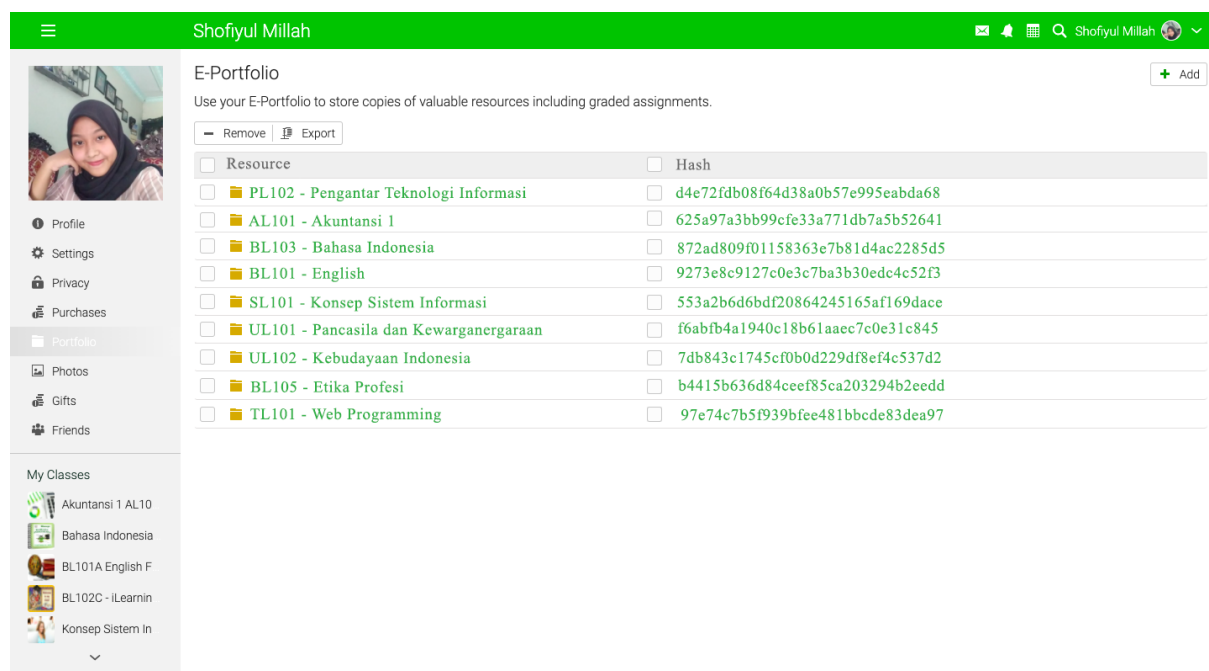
Shofiyul Millah

Shofiyul Millah

Profile
Settings
Privacy
Purchases
Portfolio
Photos
Gifts
Friends

My Classes
Akuntansi 1 AL10
Bahasa Indonesia
BL101A English F
BL102C - iLearnin
Konsep Sistem In

E-Portfolio

Add

Use your E-Portfolio to store copies of valuable resources including graded assignments.

Remove Export

| Resource | Hash |
|---|---|
| PL102 - Pengantar Teknologi Informasi | d4e72fdb08f64d38a0b57e995eabda68 |
| AL101 - Akuntansi 1 | 625a97a3bb99cfe33a771db7a5b52641 |
| BL103 - Bahasa Indonesia | 872ad809f01158363e7b81d4ac2285d5 |
| BL101 - English | 9273e8c9127c0e3c7ba3b30edc4c52f3 |
| SL101 - Konsep Sistem Informasi | 553a2b6d6bdf20864245165af169dace |
| UL101 - Pancasila dan Kewarganergaraan | f6abfb4a1940c18b61aaec7c0e31c845 |
| UL102 - Kebudayaan Indonesia | 7db843c1745cf0b0d229df8ef4c537d2 |
| BL105 - Etika Profesi | b4415b636d84ceef85ca203294b2eedd |
| TL101 - Web Programming | 97e74c7b5f939bfee481bbcde83dea97 |